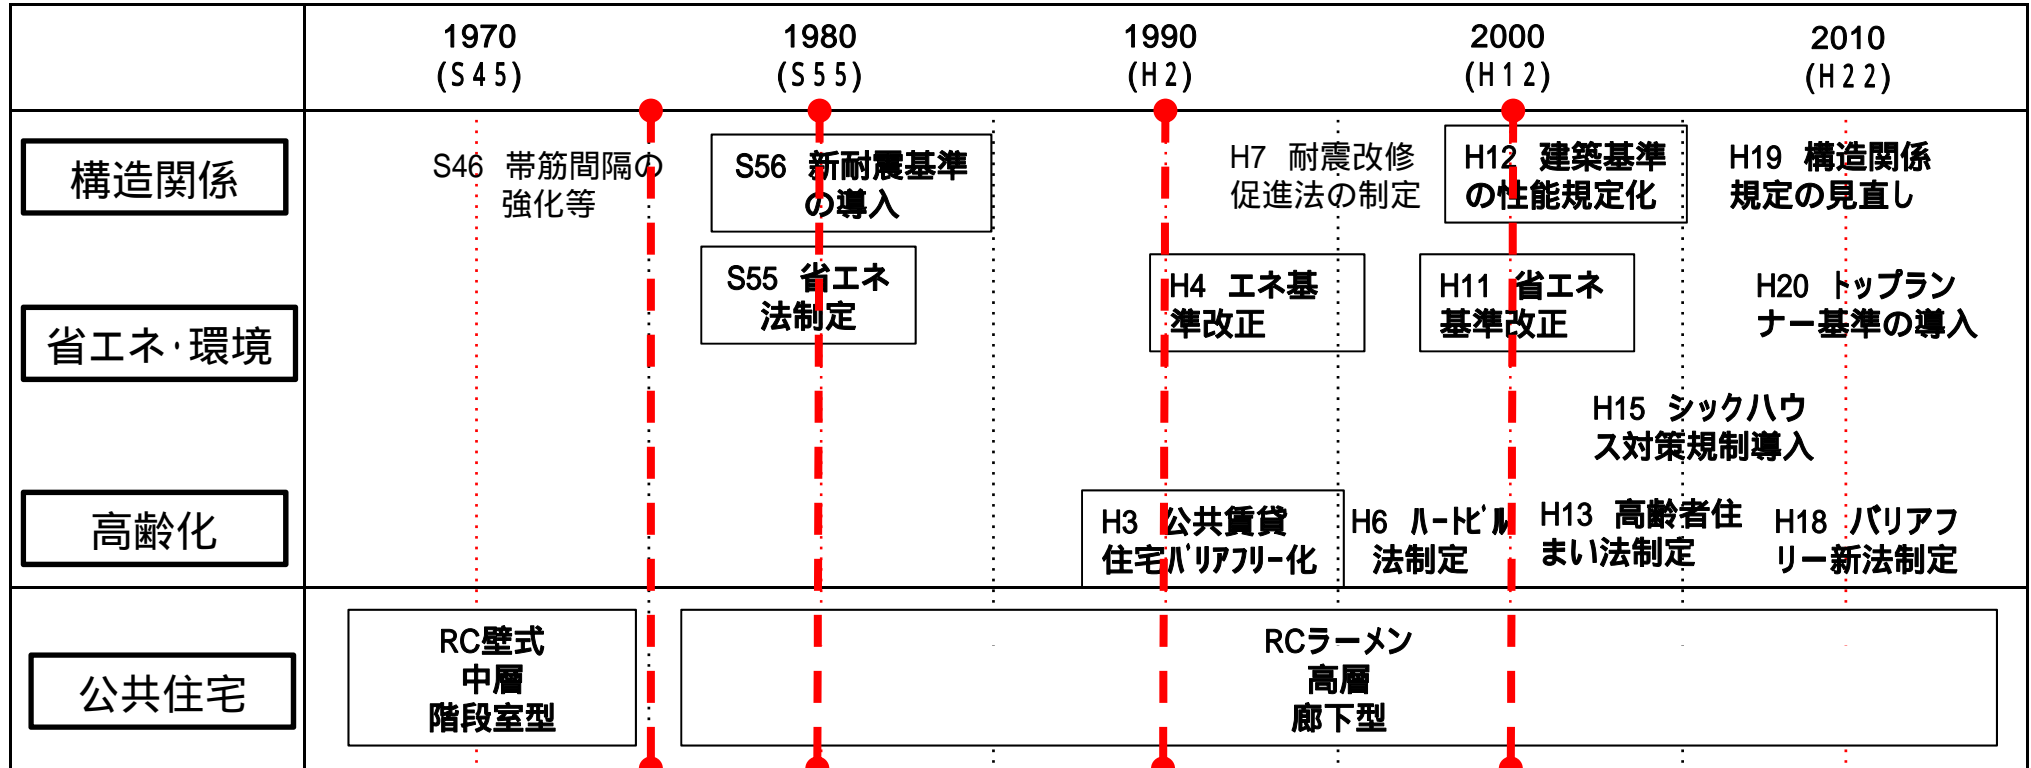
|  | 1970 (S45) | 1980 (S55) | 1990 (H2) | 2000 (H12) | 2010 (H22) |
|---|---|---|---|---|---|
| 構造関係 | S46 帯筋間隔の強化等 | S56 新耐震基準の導入 | H7 耐震改修促進法の制定 | H12 建築基準の性能規定化 | H19 構造関係規定の見直し |
| 省エネ・環境 |  | S55 省エネ法制定 | H4 エネ基準改正 | H11 省エネ基準改正 H15 シックハウス対策規制導入 | H20 トップランナー基準の導入 |
| 高齢化 |  |  | H3 公共賃貸住宅バリアフリー化 H6 ハートビル法制定 | H13 高齢者住まい法制定 | H18 バリアフリー新法制定 |
| 公共住宅 | RC壁式 中層 階段室型 | RCラーメン 高層 廊下型 |  |  |  |